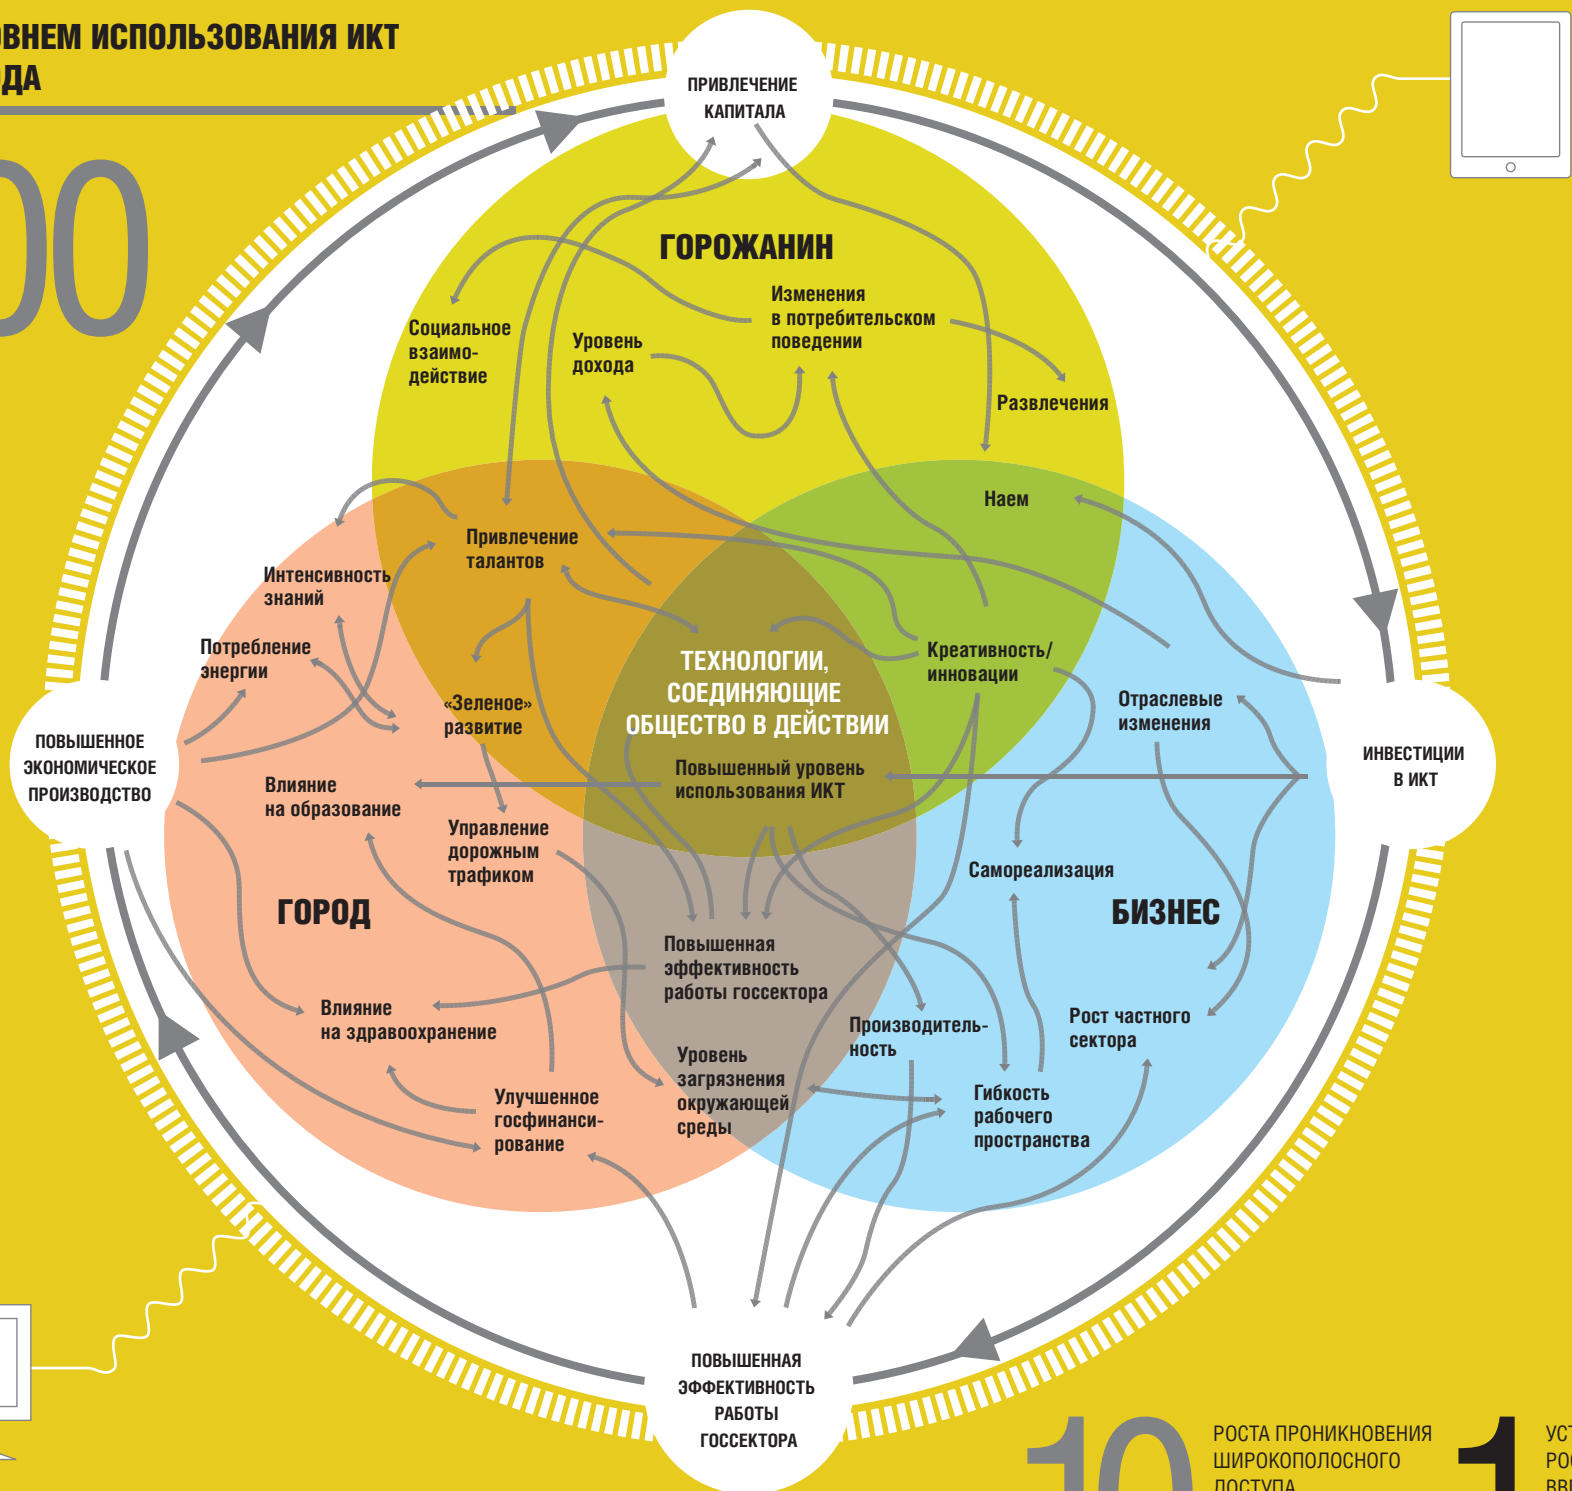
ВНЕМ ИСПОЛЬЗОВАНИЯ ИКТ
ДА

00

ПРИВЛЕЧЕНИЕ КАПИТАЛА

ГОРОЖАНИН

Социальное взаимодействие

Уровень дохода

Изменения в потребительском поведении

Развлечения

Наем

Привлечение талантов

Интенсивность знаний

Потребление энергии

«Зеленое» развитие

ТЕХНОЛОГИИ, СОЕДИНЯЮЩИЕ ОБЩЕСТВО В ДЕЙСТВИИ

Креативность/инновации

Отраслевые изменения

ПОВЫШЕННОЕ ЭКОНОМИЧЕСКОЕ ПРОИЗВОДСТВО

ИНВЕСТИЦИИ В ИКТ

Влияние на образование

Повышенный уровень использования ИКТ

Управление дорожным трафиком

Самореализация

ГОРОД

БИЗНЕС

Повышенная эффективность работы госсектора

Влияние на здравоохранение

Производительность

Рост частного сектора

Уровень загрязнения окружающей среды

Улучшенное госфинансирование

Гибкость рабочего пространства

ПОВЫШЕННАЯ ЭФФЕКТИВНОСТЬ РАБОТЫ ГОССЕКТОРА

10

РОСТА ПРОНИКНОВЕНИЯ ШИРОКОПОЛОСНОГО ДОСТУПА

1

УС
РО
ВВ